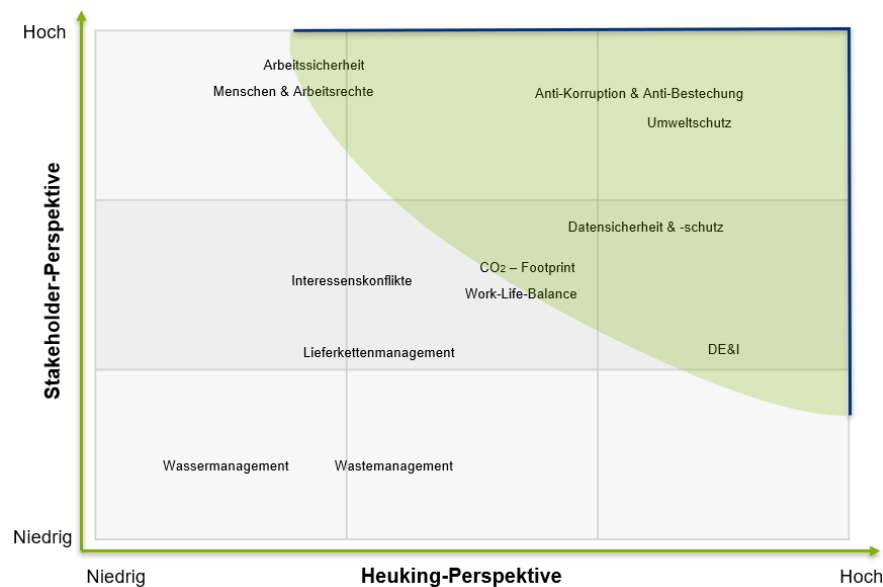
Hoch

Stakeholder-Perspektive

Niedrig

Arbeitssicherheit

Menschen & Arbeitsrechte

Anti-Korruption & Anti-Bestechung

Umweltschutz

Datensicherheit & -schutz

$CO_2$ – Footprint

Interessenskonflikte

Work-Life-Balance

Lieferkettenmanagement

DE&I

Wassermanagement

Wastemanagement

Niedrig

Heuking-Perspektive

Hoch